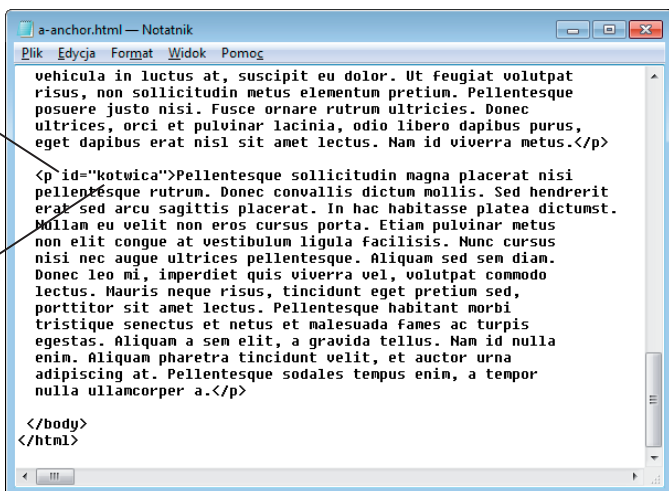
a-anchor.html — Notatnik

Plik Edycja Format Widok Pomoc

vehicula in luctus at, suscipit eu dolor. Ut feugiat volutpat risus, non sollicitudin metus elementum pretium. Pellentesque posuere justo nisi. Fusce ornare rutrum ultricies. Donec ultrices, orci et pulvinar lacinia, odio libero dapibus purus, eget dapibus erat nisl sit amet lectus. Nam id viverra metus.</p>

<p id="kotwica">Pellentesque sollicitudin magna placerat nisi pellentesque rutrum. Donec convallis dictum mollis. Sed hendrerit erat sed arcu sagittis placerat. In hac habitasse platea dictumst. Nullam eu velit non eros cursus porta. Etiam pulvinar metus non elit congue at vestibulum ligula facilisis. Nunc cursus nisi nec augue ultrices pellentesque. Aliquam sed sem diam. Donec leo mi, imperdiet quis viverra vel, volutpat commodo lectus. Mauris neque risus, tincidunt eget pretium sed, porttitor sit amet lectus. Pellentesque habitant morbi tristique senectus et netus et malesuada fames ac turpis egestas. Aliquam a sem elit, a gravida tellus. Nam id nulla enim. Aliquam pharetra tincidunt velit, et auctor urna adipiscing at. Pellentesque sodales tempus enim, a tempor nulla ullamcorper a.</p>

</body>
</html>